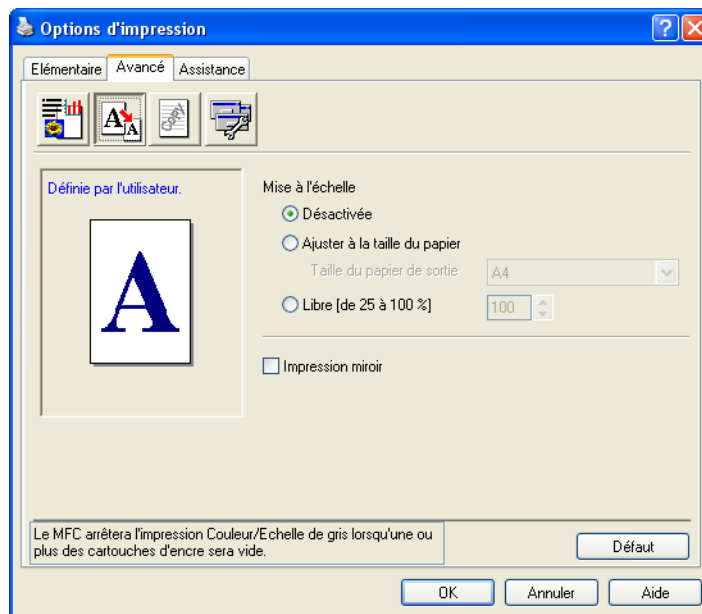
Options d'impression

Elémentaire | Avancé | Assistance

Définie par l'utilisateur.

A

Mise à l'échelle

Désactivée

Ajuster à la taille du papier

Taille du papier de sortie A4

Libre [de 25 à 100 %] 100

Impression miroir

Le MFC arrêtera l'impression Couleur/Echelle de gris lorsqu'une ou plus des cartouches d'encre sera vide.

Défaut

OK | Annuler | Aide